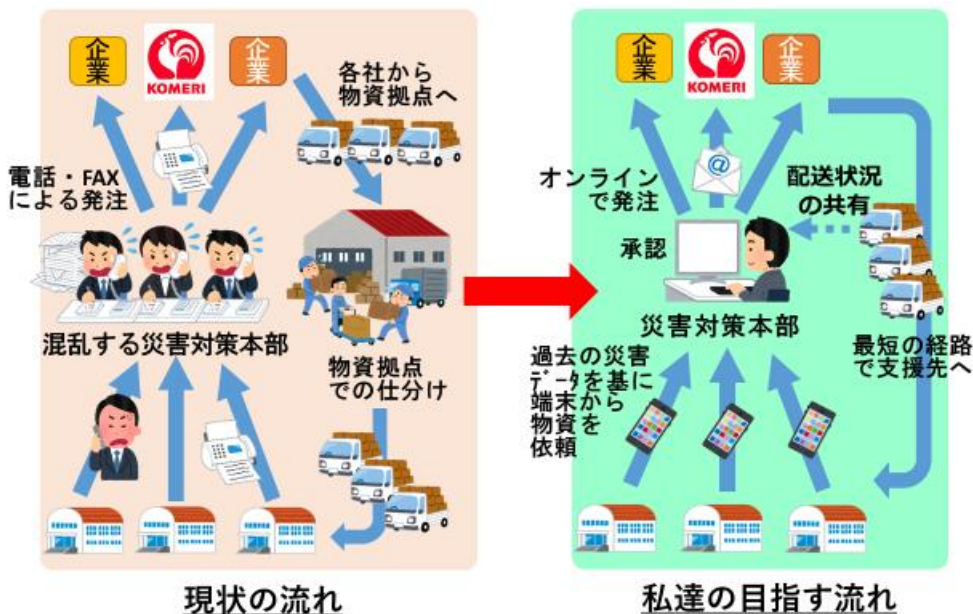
企業
KOMERI
企業
各社から物資拠点へ
電話・FAXによる発注
混乱する災害対策本部
物資拠点での仕分け
現状の流れ

企業
KOMERI
企業
オンラインで発注
配送状況の共有
承認
災害対策本部
過去の災害データを基に端末から物資を依頼
最短の経路で支援先へ
私達の目指す流れ